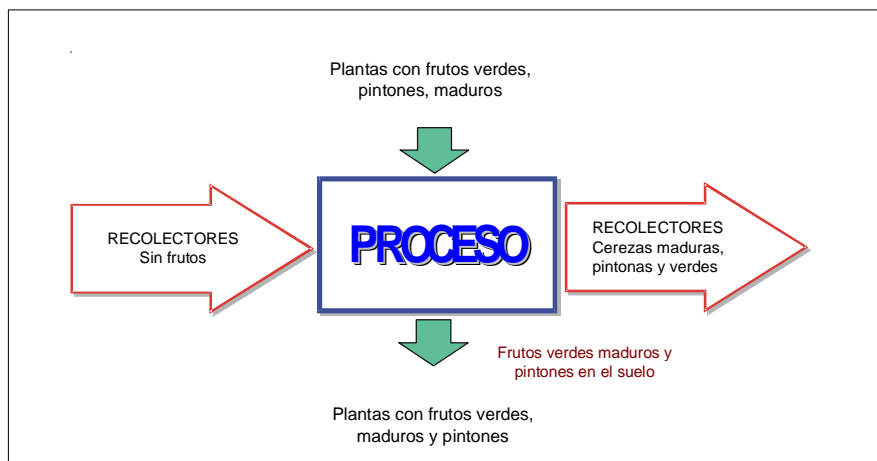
Plantas con frutos verdes, pintones, maduros

RECOLECTORES
Sin frutos

PROCESO

RECOLECTORES
Cerezas maduras, pintonas y verdes

Frutos verdes maduros y pintones en el suelo

Plantas con frutos verdes, maduros y pintones